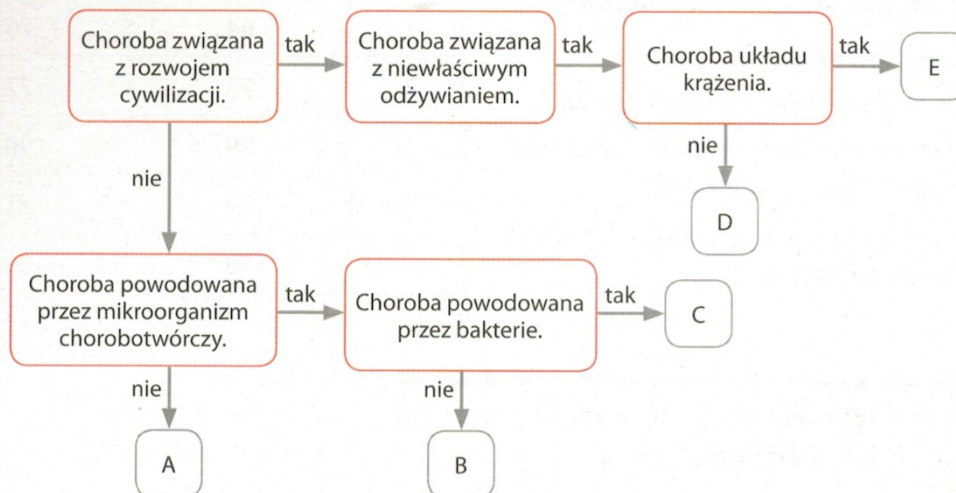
Choroba związana z rozwojem cywilizacji.

tak

Choroba związana z niewłaściwym odżywianiem.

tak

Choroba układu krążenia.

tak

E

nie

D

nie

Choroba powodowana przez mikroorganizm chorobotwórczy.

tak

Choroba powodowana przez bakterie.

tak

C

nie

A

nie

B